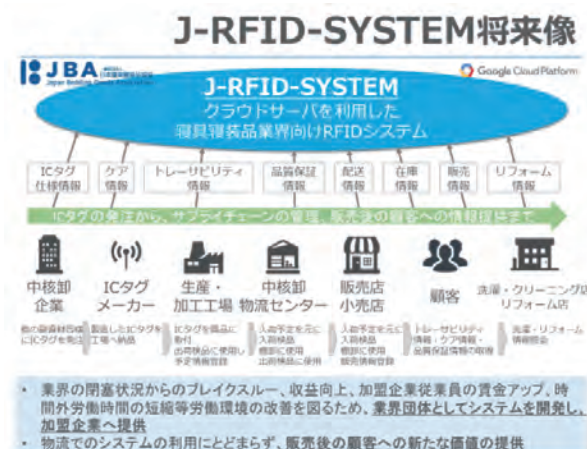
J-RFID-SYSTEM将来像

JBA Japan Bedding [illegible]

Google Cloud Platform

J-RFID-SYSTEM
クラウドサーバを利用した
寝具寝装品業界向けRFIDシステム

ICタグ仕様情報 | ケア情報 | トレーサビリティ情報 | 品質保証情報 | 配送情報 | 在庫情報 | 販売情報 | リフォーム情報

ICタグの発注から、サプライチェーンの管理、販売後の顧客への情報提供まで

中核卸企業
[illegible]

ICタグメーカー
製造したICタグを工場へ納品

生産・加工工場
ICタグを商品に添付
出荷検品に使用し予定情報登録

中核卸物流センター
入荷予定を元に入荷検品
棚卸に使用
出荷検品に使用

販売店小売店
入荷予定を元に入荷検品
棚卸に使用
販売情報登録

顧客
トレーサビリティ情報・ケア情報・品質保証情報の取得

洗浄・クリーニング店リフォーム店
洗浄・リフォーム情報照会

・ 業界の閉塞状況からのブレイクスルー、収益向上、加盟企業従業員の賃金アップ、時間外労働時間の短縮等労働環境の改善を図るため、業界団体としてシステムを開発し、加盟企業へ提供
・ 物流でのシステムの利用にとどまらず、販売後の顧客への新たな価値の提供